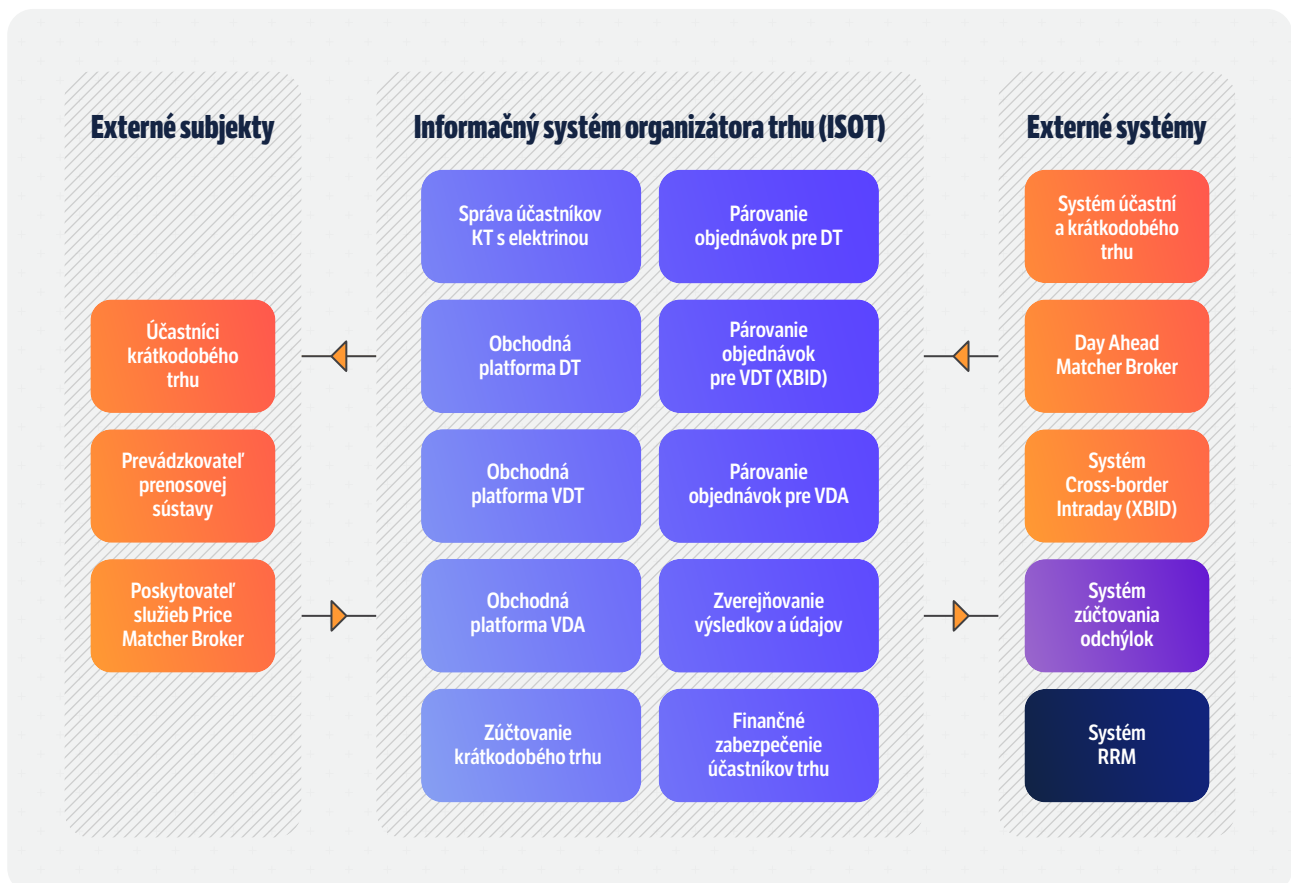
Externé subjekty

Účastníci krátkodobého trhu

Prevádzkovateľ prenosovej sústavy

Poskytovateľ služieb Price Matcher Broker

Informačný systém organizátora trhu (ISOT)

Správa účastníkov KT s elektrinou

Párovanie objednávok pre DT

Obchodná platforma DT

Párovanie objednávok pre VDT (XBID)

Obchodná platforma VDT

Párovanie objednávok pre VDA

Obchodná platforma VDA

Zverejňovanie výsledkov a údajov

Zúčtovanie krátkodobého trhu

Finančné zabezpečenie účastníkov trhu

Externé systémy

Systém účastní a krátkodobého trhu

Day Ahead Matcher Broker

Systém Cross-border Intraday (XBID)

Systém zúčtovania odchýlok

Systém RRM